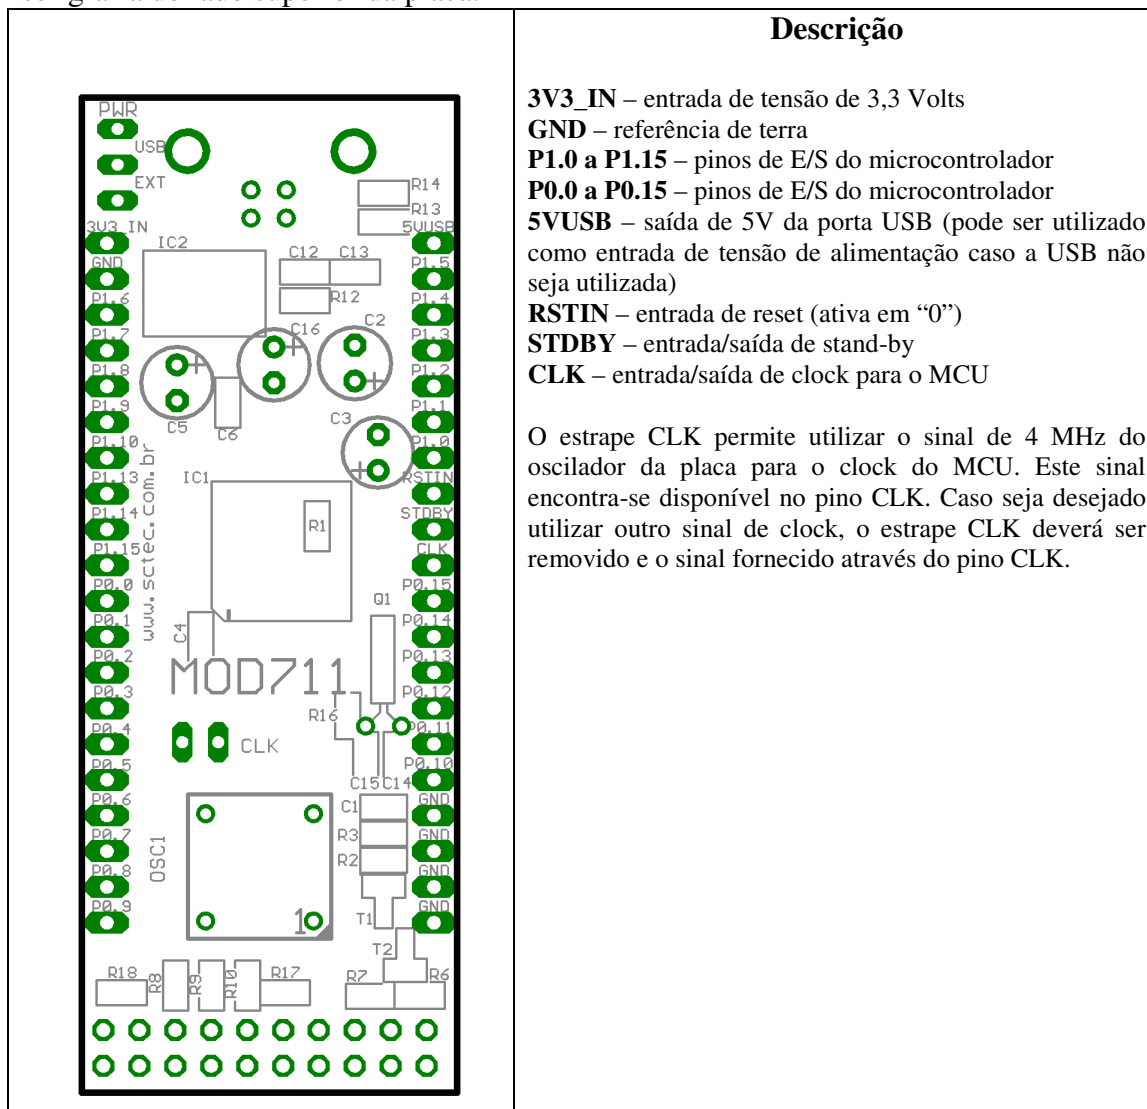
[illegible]

| PWR USB EXT 3V3_IN GND P1.6 P1.7 P1.8 P1.9 P1.10 P1.13 P1.14 P1.15 P0.0 P0.1 P0.2 P0.3 P0.4 P0.5 P0.6 P0.7 P0.8 P0.9 R14 R13 5VUSB P1.5 P1.4 P1.3 P1.2 P1.1 P1.0 RSTIN STDBY CLK P0.15 P0.14 P0.13 P0.12 P0.11 P0.10 GND GND GND GND IC2 C12 C13 R12 C16 C2 C5 C6 C3 IC1 R1 www.sctec.com.br Q1 C4 MOD711 R16 CLK C15 C14 C1 R3 R2 OSC1 1 T1 T2 R18 R8 R9 R10 R17 R7 R6 | **Descrição**<br><br>**3V3_IN** – entrada de tensão de 3,3 Volts<br>**GND** – referência de terra<br>**P1.0 a P1.15** – pinos de E/S do microcontrolador<br>**P0.0 a P0.15** – pinos de E/S do microcontrolador<br>**5VUSB** – saída de 5V da porta USB (pode ser utilizado como entrada de tensão de alimentação caso a USB não seja utilizada)<br>**RSTIN** – entrada de reset (ativa em "0")<br>**STDBY** – entrada/saída de stand-by<br>**CLK** – entrada/saída de clock para o MCU<br><br>O estrape CLK permite utilizar o sinal de 4 MHz do oscilador da placa para o clock do MCU. Este sinal encontra-se disponível no pino CLK. Caso seja desejado utilizar outro sinal de clock, o estrape CLK deverá ser removido e o sinal fornecido através do pino CLK. |